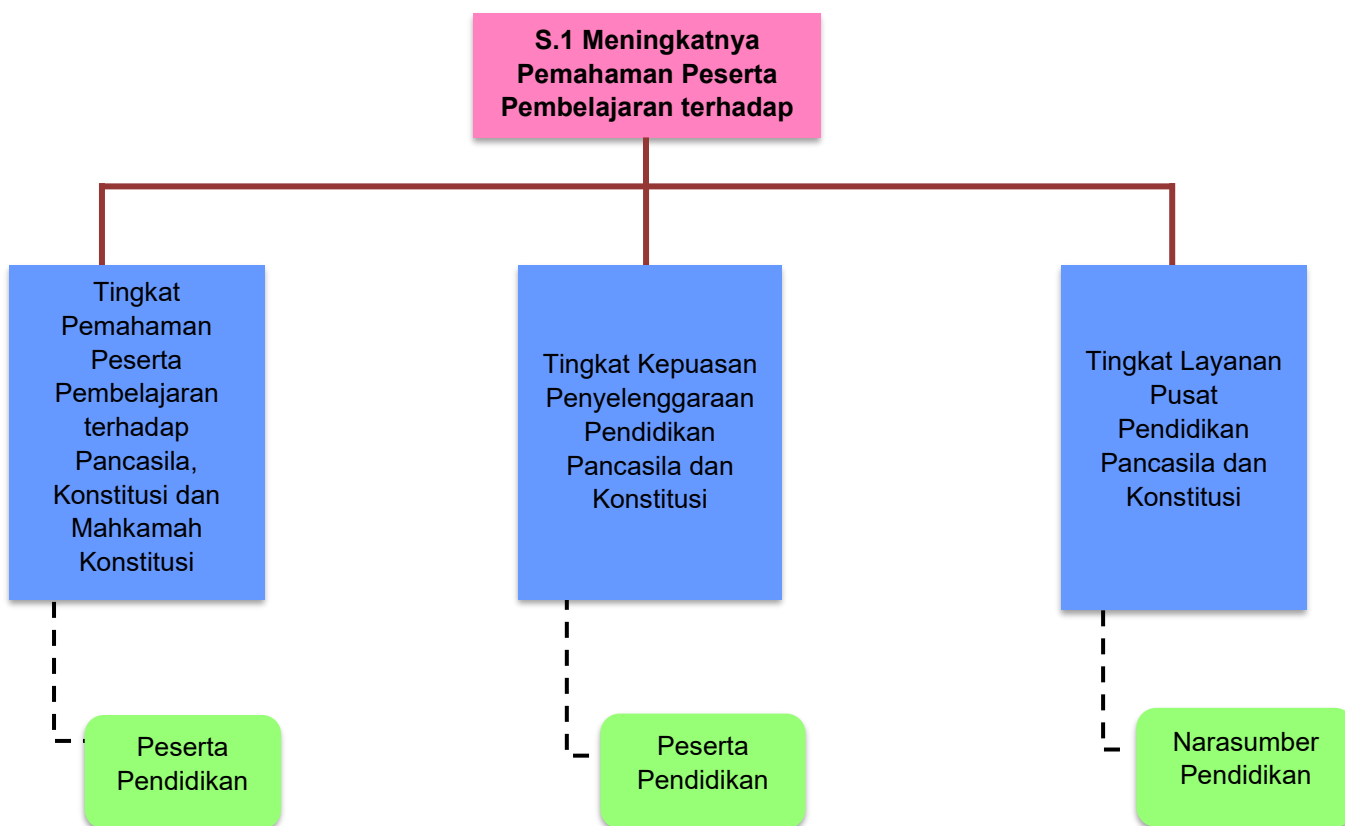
S.1 Meningkatnya Pemahaman Peserta Pembelajaran terhadap

Tingkat Pemahaman Peserta Pembelajaran terhadap Pancasila, Konstitusi dan Mahkamah Konstitusi

Peserta Pendidikan

Tingkat Kepuasan Penyelenggaraan Pendidikan Pancasila dan Konstitusi

Peserta Pendidikan

Tingkat Layanan Pusat Pendidikan Pancasila dan Konstitusi

Narasumber Pendidikan